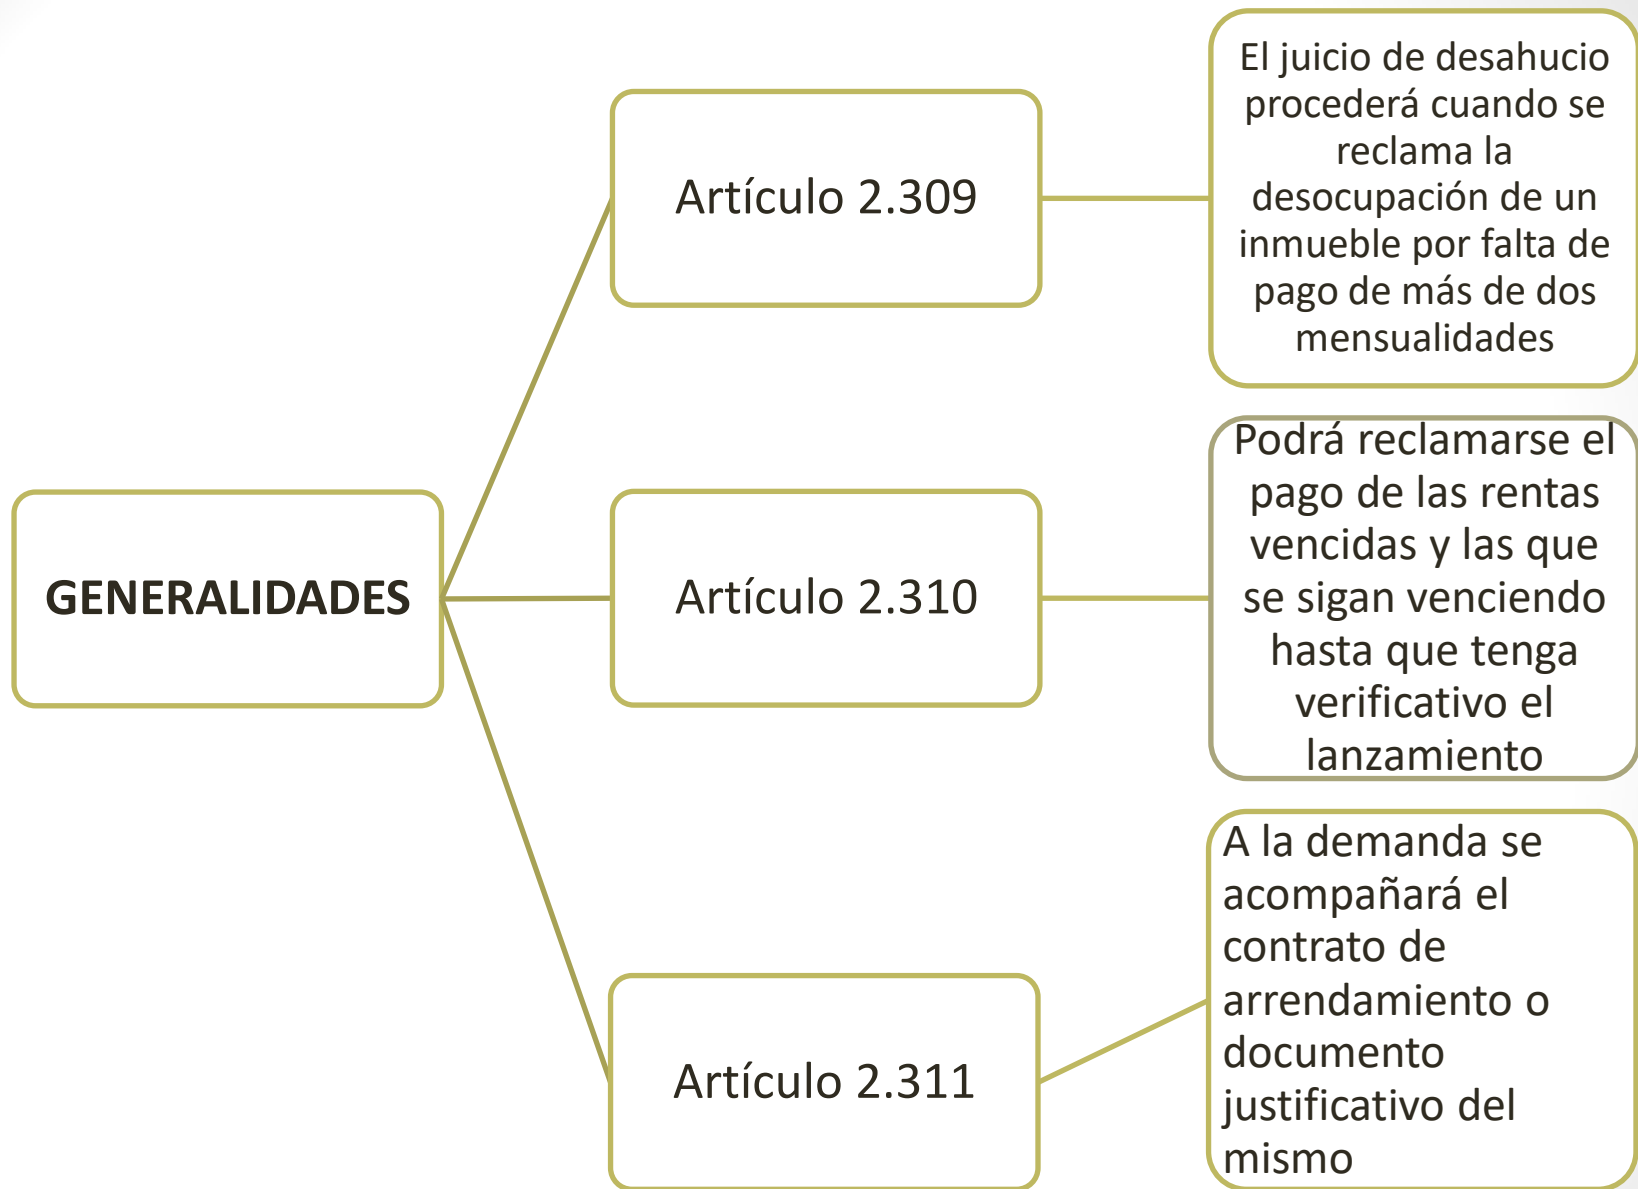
GENERALIDADES

Artículo 2.309

El juicio de desahucio procederá cuando se reclama la desocupación de un inmueble por falta de pago de más de dos mensualidades

Artículo 2.310

Podrá reclamarse el pago de las rentas vencidas y las que se sigan venciendo hasta que tenga verificativo el lanzamiento

Artículo 2.311

A la demanda se acompañará el contrato de arrendamiento o documento justificativo del mismo